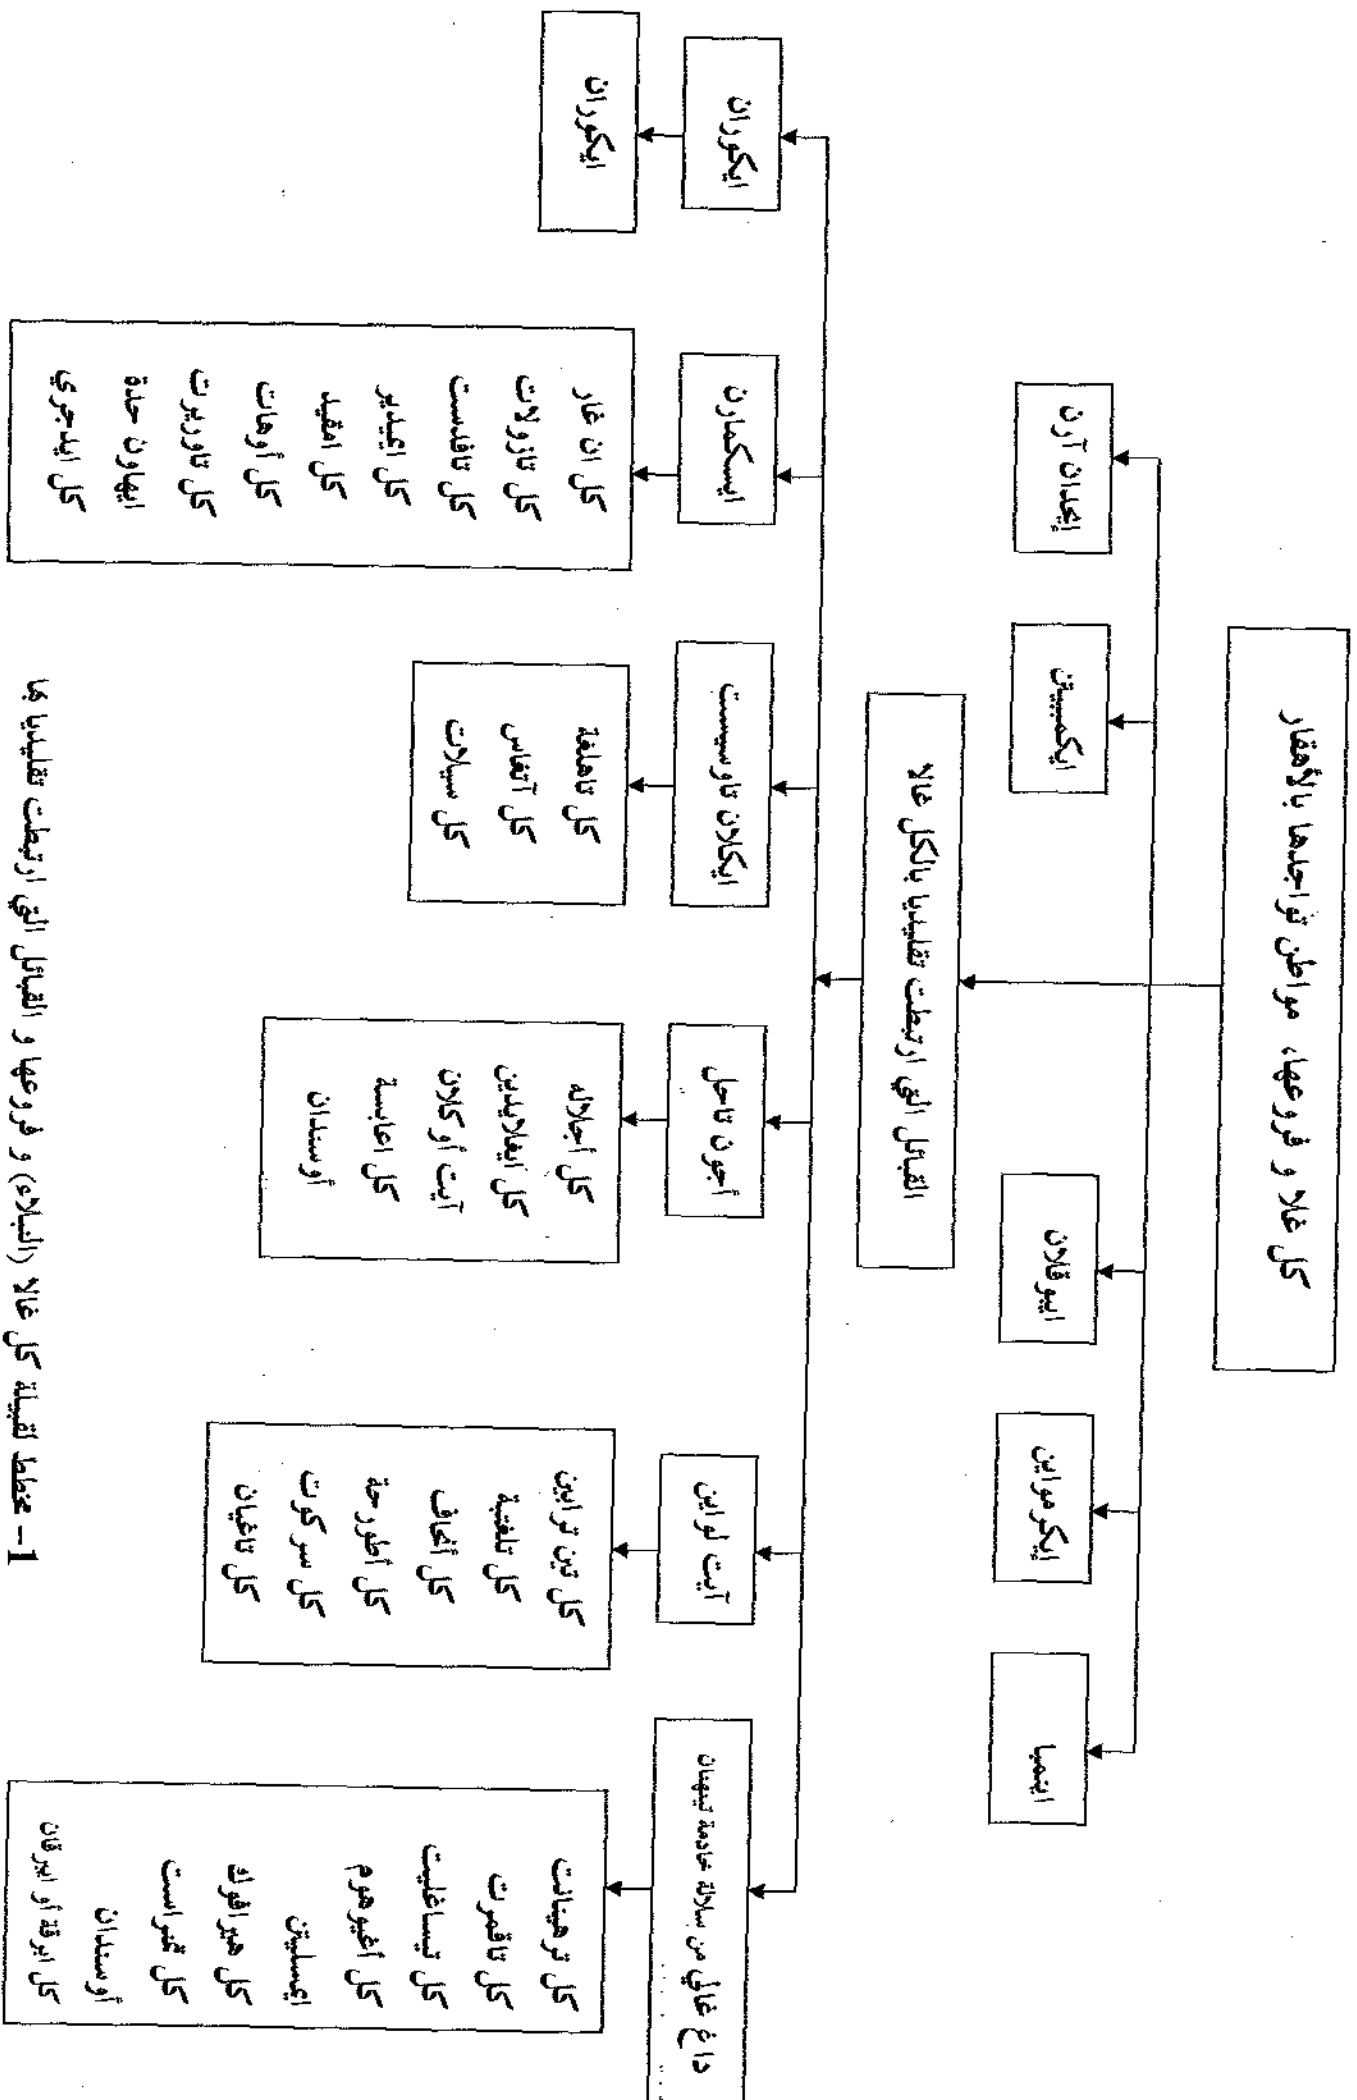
كل غلا و فروعها، مواطن تواجدها بالأهقار

إيمنا

إيكرموانن

إيسوقلان

إيكمسيتن

إيكادان آرن

القبائل التي ارتبطت تقليديا بالكل غلا

داغ غالي من سلالة خادمة تينهان

كل ترهينانت
كل تاقمرت
كل تيساغليت
كل أغيرهوم
إيسليتن
كل هيرافوك
كل غيرالست
أوستدان
كل ابرقة او ابرقان

آيت لواين

كل تين تراين
كل تلغنية
كل أغاف
كل أطورحة
كل سركوت
كل تاغيات

أجوت تاحل

كل أحلاله
كل أيغلاغلين
آيت أوكلان
كل أغابسة
أوستدان

إيكلان تاوسيست

كل تاهقة
كل آتقاس
كل سيلات

إيسكماون

كل ان غار
كل تاروات
كل تافاست
كل أكليلر
كل أمغيد
كل أوهات
كل تاوريرت
إيهاون حلة
كل إيلرجري

إيكوران

إيكوران

1 – مخطط القبيلة كل كل غلا (البلاد) و فروعها و القبائل التي ارتبطت تقليديا بها